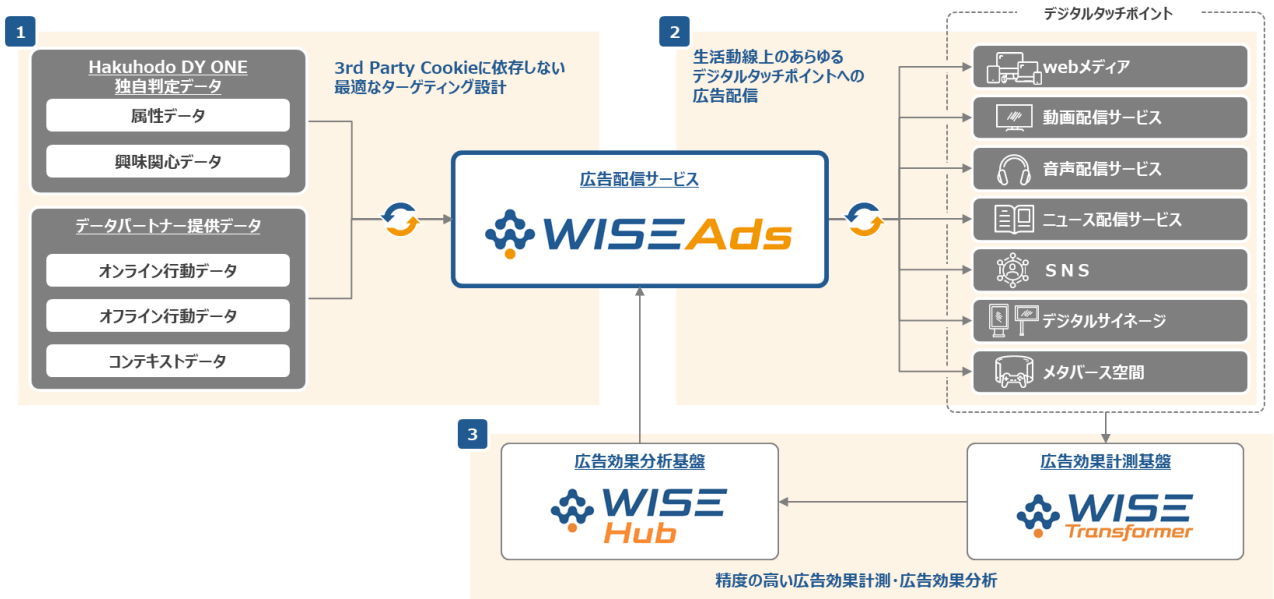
1

Hakuhodo DY ONE
独自判定データ

属性データ

興味関心データ

データパートナー提供データ

オンライン行動データ

オフライン行動データ

コンテキストデータ

3rd Party Cookieに依存しない
最適なターゲティング設計

広告配信サービス

WISEAds

2

生活動線上のあらゆる
デジタルタッチポイントへの
広告配信

デジタルタッチポイント

webメディア

動画配信サービス

音声配信サービス

ニュース配信サービス

SNS

デジタルサイネージ

メタバース空間

3

広告効果分析基盤

WISE Hub

広告効果計測基盤

WISE Transformer

精度の高い広告効果計測・広告効果分析